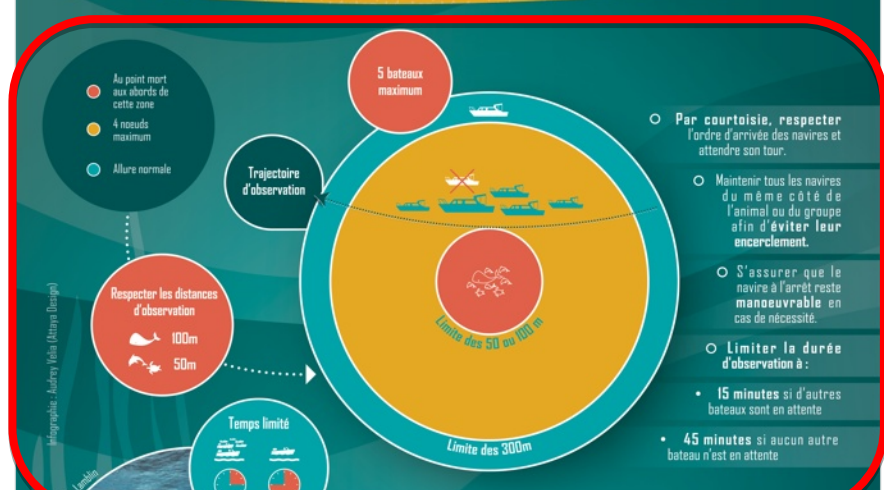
Au point mort aux abords de cette zone

4 noeuds maximum

Allure normale

5 bateaux maximum

Trajectoire d'observation

Respecter les distances d'observation

100m

50m

Limite des 50 ou 100 m

Limite des 300m

Temps limité

Infographie : Audrey Yelia (Attaya Design)

Par courtoisie, respecter l'ordre d'arrivée des navires et attendre son tour.

Maintenir tous les navires du même côté de l'animal ou du groupe afin d'éviter leur encerclement.

S'assurer que le navire à l'arrêt reste manoeuvrable en cas de nécessité.

Limiter la durée d'observation à :

• 15 minutes si d'autres bateaux sont en attente

• 45 minutes si aucun autre bateau n'est en attente